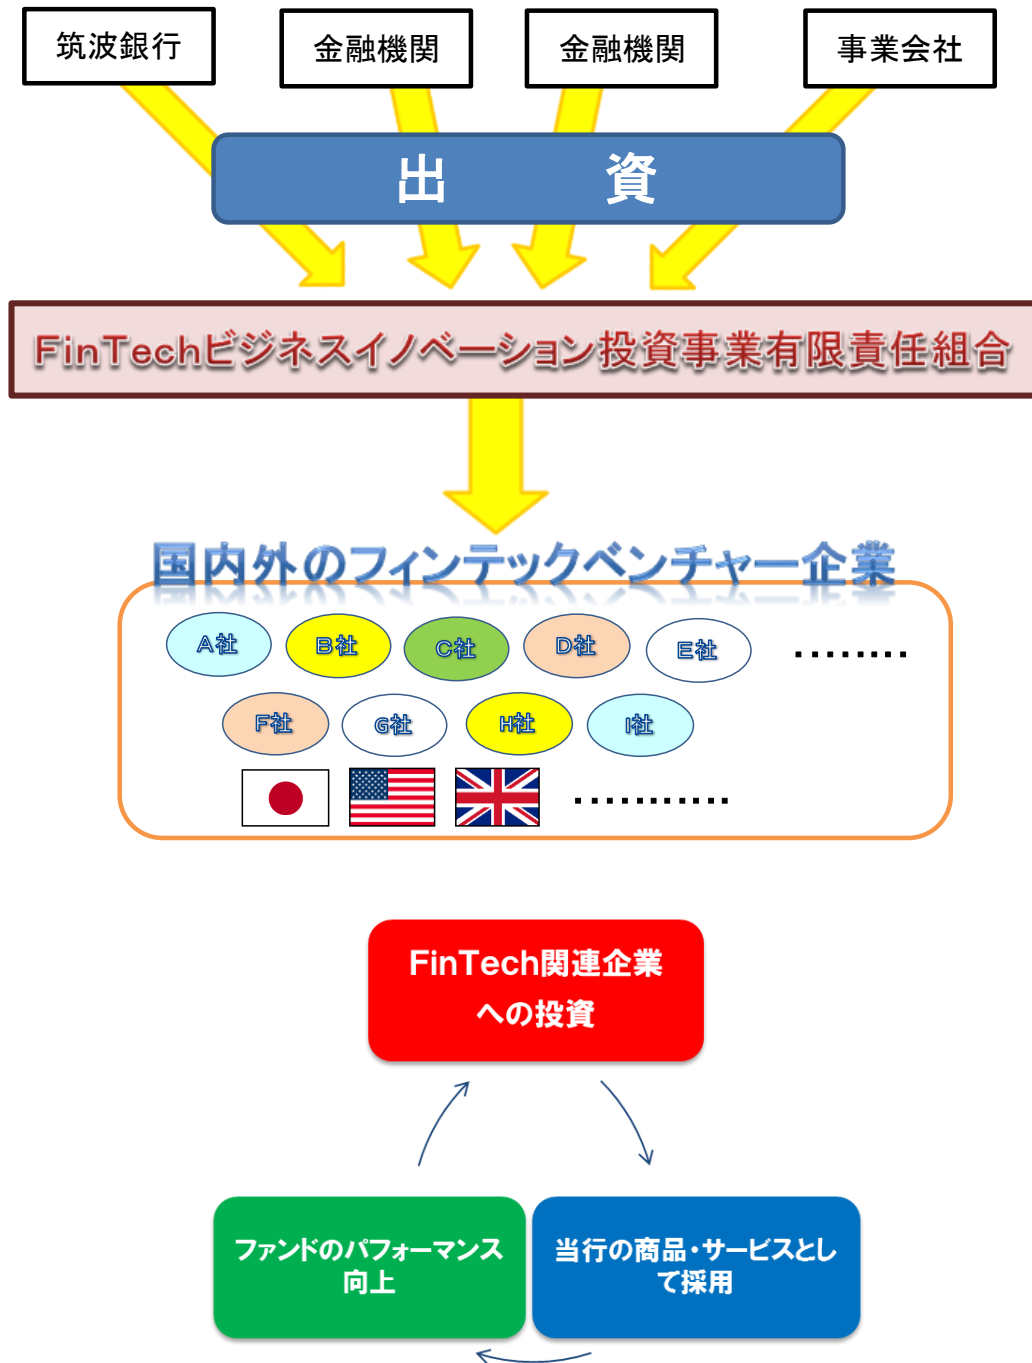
筑波銀行

金融機関

金融機関

事業会社

出　資

FinTechビジネスイノベーション投資事業有限責任組合

国内外のフィンテックベンチャー企業

A社 B社 C社 D社 E社 ……..

F社 G社 H社 I社

…………

FinTech関連企業への投資

ファンドのパフォーマンス向上

当行の商品・サービスとして採用